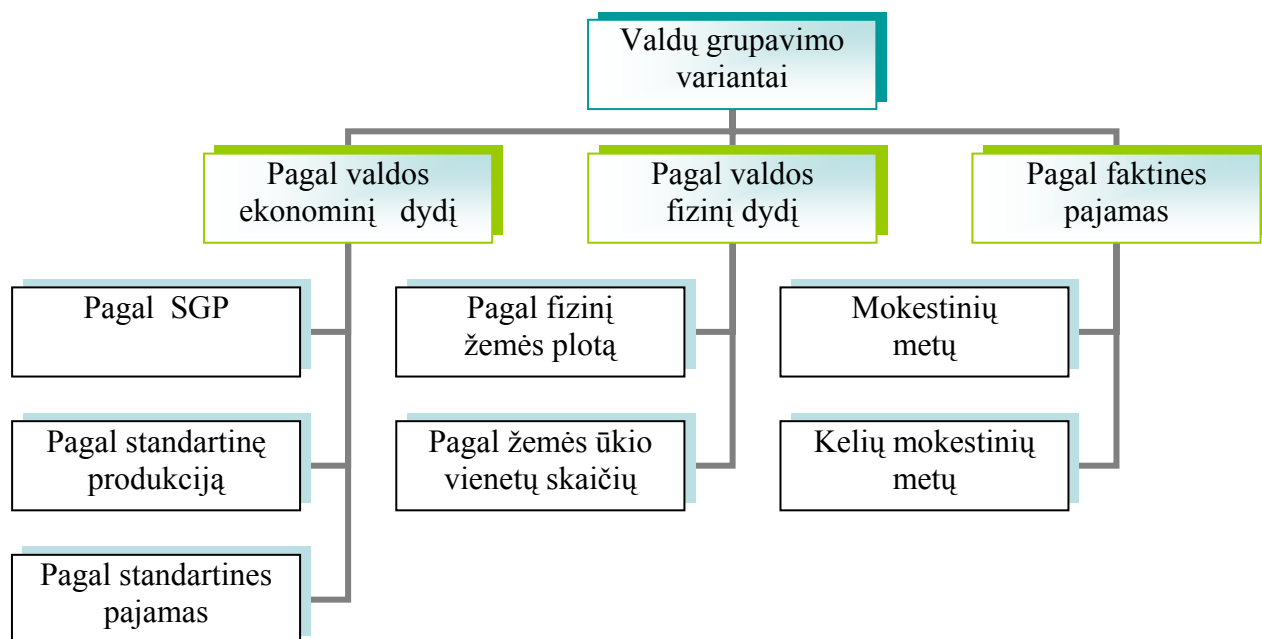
Valdų grupavimo variantai

Pagal valdos ekonominį dydį

Pagal valdos fizinį dydį

Pagal faktines pajamas

Pagal SGP

Pagal standartinę produkciją

Pagal standartines pajamas

Pagal fizinį žemės plotą

Pagal žemės ūkio vienetų skaičių

Mokestinių metų

Kelių mokestinių metų